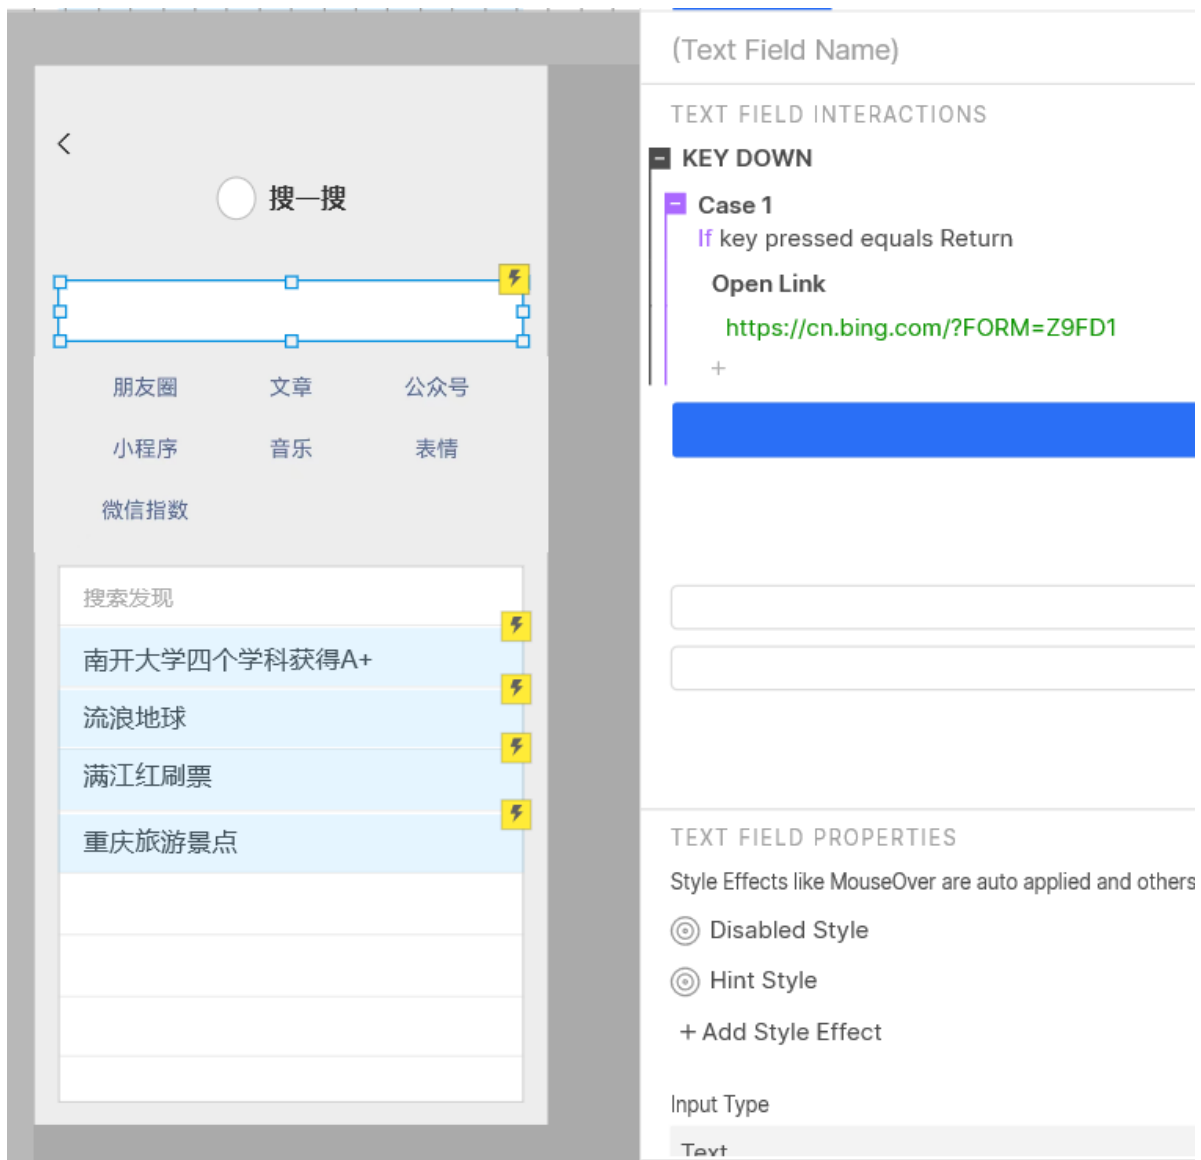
<

搜一搜

朋友圈 文章 公众号

小程序 音乐 表情

微信指数

搜索发现

南开大学四个学科获得A+

流浪地球

满江红刷票

重庆旅游景点

(Text Field Name)

TEXT FIELD INTERACTIONS

KEY DOWN

Case 1

If key pressed equals Return

Open Link

https://cn.bing.com/?FORM=Z9FD1

+

TEXT FIELD PROPERTIES

Style Effects like MouseOver are auto applied and others

Disabled Style

Hint Style

+ Add Style Effect

Input Type

Text